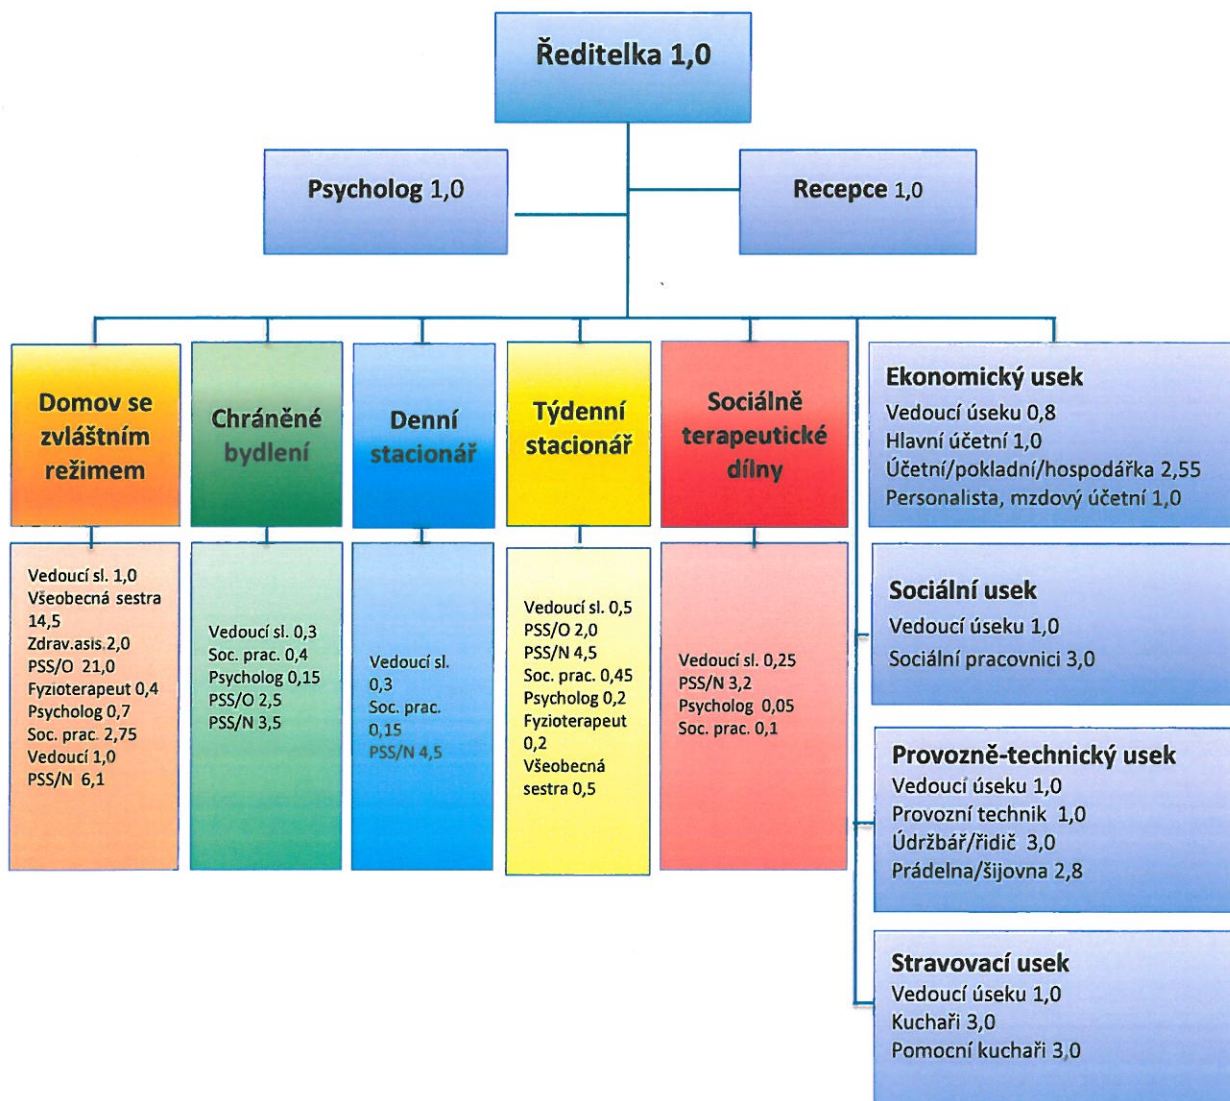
Ředitelka 1,0

Psycholog 1,0

Recepce 1,0

Domov se zvláštním režimem

Vedoucí sl. 1,0
Všeobecná sestra 14,5
Zdrav.asis. 2,0
PSS/O 21,0
Fyzioterapeut 0,4
Psycholog 0,7
Soc. prac. 2,75
Vedoucí 1,0
PSS/N 6,1

Chráněné bydlení

Vedoucí sl. 0,3
Soc. prac. 0,4
Psycholog 0,15
PSS/O 2,5
PSS/N 3,5

Denní stacionář

Vedoucí sl. 0,3
Soc. prac. 0,15
PSS/N 4,5

Týdenní stacionář

Vedoucí sl. 0,5
PSS/O 2,0
PSS/N 4,5
Soc. prac. 0,45
Psycholog 0,2
Fyzioterapeut 0,2
Všeobecná sestra 0,5

Sociálně terapeutické dílny

Vedoucí sl. 0,25
PSS/N 3,2
Psycholog 0,05
Soc. prac. 0,1

Ekonomický usek
Vedoucí úseku 0,8
Hlavní účetní 1,0
Účetní/pokladní/hospodářka 2,55
Personalista, mzdový účetní 1,0

Sociální usek
Vedoucí úseku 1,0
Sociální pracovnici 3,0

Provozně-technický usek
Vedoucí úseku 1,0
Provozní technik 1,0
Údržbář/řidič 3,0
Prádelna/šijovna 2,8

Stravovací usek
Vedoucí úseku 1,0
Kuchaři 3,0
Pomocní kuchaři 3,0